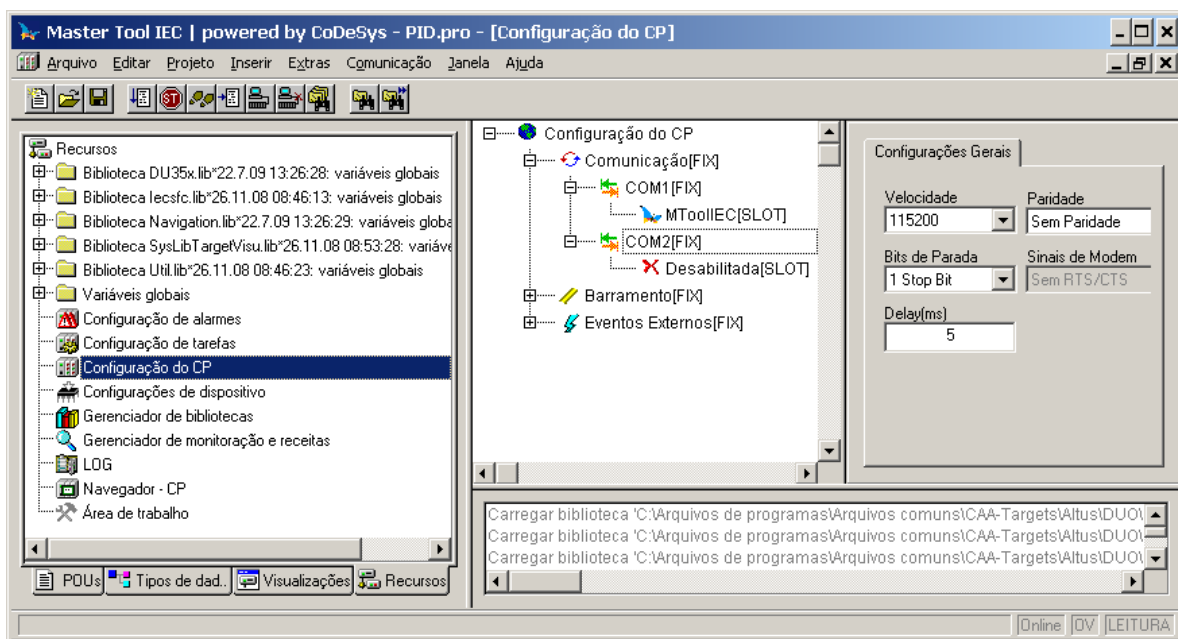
Master Tool IEC | powered by CoDeSys - PID.pro - [Configuração do CP]

Arquivo Editar Projeto Inserir Extras Comunicação Janela Ajuda

Recursos
Biblioteca DU35x.lib*22.7.09 13:26:28: variáveis globais
Biblioteca Iecsfc.lib*26.11.08 08:46:13: variáveis globais
Biblioteca Navigation.lib*22.7.09 13:26:29: variáveis globa
Biblioteca SysLibTargetVisu.lib*26.11.08 08:53:28: variáve
Biblioteca Util.lib*26.11.08 08:46:23: variáveis globais
Variáveis globais
Configuração de alarmes
Configuração de tarefas
Configuração do CP
Configurações de dispositivo
Gerenciador de bibliotecas
Gerenciador de monitoração e receitas
LOG
Navegador - CP
Área de trabalho

POUs | Tipos de dad.. | Visualizações | Recursos

Configuração do CP
Comunicação[FIX]
COM1[FIX]
MToolIEC[SLOT]
COM2[FIX]
Desabilitada[SLOT]
Barramento[FIX]
Eventos Externos[FIX]

Configurações Gerais
Velocidade
115200
Paridade
Sem Paridade
Bits de Parada
1 Stop Bit
Sinais de Modem
Sem RTS/CTS
Delay(ms)
5

Carregar biblioteca 'C:\Arquivos de programas\Arquivos comuns\CAA-Targets\Altus\DUO\
Carregar biblioteca 'C:\Arquivos de programas\Arquivos comuns\CAA-Targets\Altus\DUO\
Carregar biblioteca 'C:\Arquivos de programas\Arquivos comuns\CAA-Targets\Altus\DUO\

Online OV LEITURA